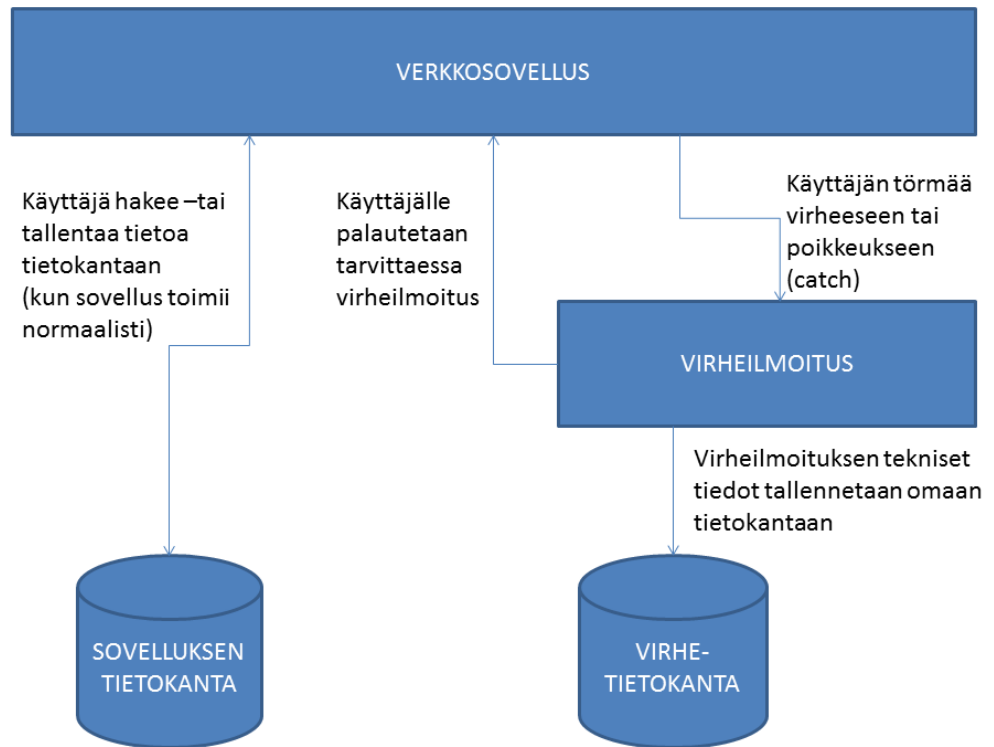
VERKKOSOVELLUS

Käyttäjä hakee –tai tallentaa tietoa tietokantaan (kun sovellus toimii normaalisti)

Käyttäjälle palautetaan tarvittaessa virheilmoitus

Käyttäjän törmää virheeseen tai poikkeukseen (catch)

VIRHEILMOITUS

Virheilmoituksen tekniset tiedot tallennetaan omaan tietokantaan

SOVELLUKSEN TIETOKANTA

VIRHE-TIETOKANTA